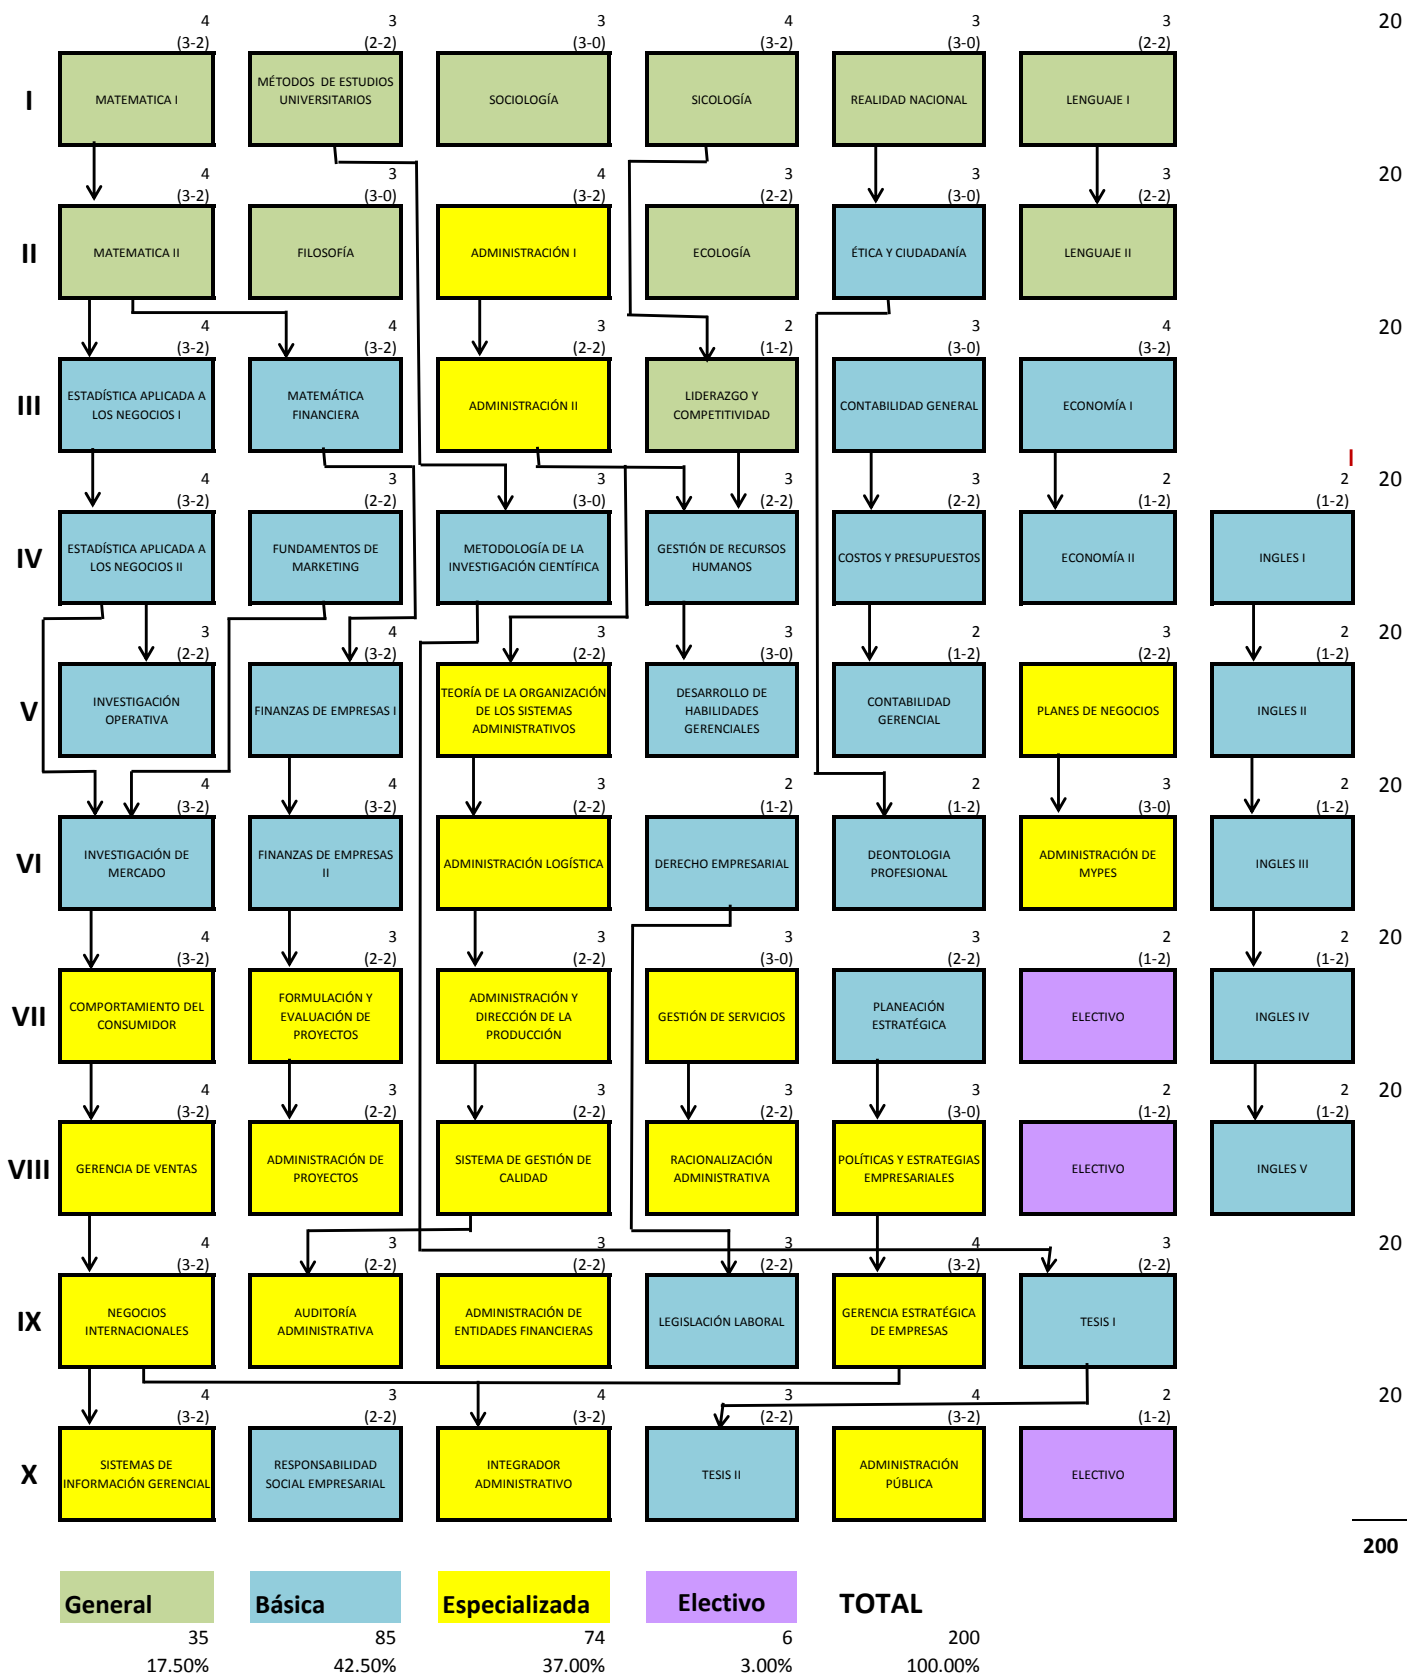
| | 4 (3-2) | 3 (2-2) | 3 (3-0) | 4 (3-2) | 3 (3-0) | 3 (2-2) | | 20 |
|---|---|---|---|---|---|---|---|---|
| I | MATEMATICA I | MÉTODOS DE ESTUDIOS UNIVERSITARIOS | SOCIOLOGÍA | SICOLOGÍA | REALIDAD NACIONAL | LENGUAJE I | | |

| | 4 (3-2) | 3 (3-0) | 4 (3-2) | 3 (2-2) | 3 (3-0) | 3 (2-2) | | 20 |
|---|---|---|---|---|---|---|---|---|
| II | MATEMATICA II | FILOSOFÍA | ADMINISTRACIÓN I | ECOLOGÍA | ÉTICA Y CIUDADANÍA | LENGUAJE II | | |

| | 4 (3-2) | 4 (3-2) | 3 (2-2) | 2 (1-2) | 3 (3-0) | 4 (3-2) | | 20 |
|---|---|---|---|---|---|---|---|---|
| III | ESTADÍSTICA APLICADA A LOS NEGOCIOS I | MATEMÁTICA FINANCIERA | ADMINISTRACIÓN II | LIDERAZGO Y COMPETITIVIDAD | CONTABILIDAD GENERAL | ECONOMÍA I | | |

| | 4 (3-2) | 3 (2-2) | 3 (3-0) | 3 (2-2) | 3 (2-2) | 2 (1-2) | 2 (1-2) | 20 |
|---|---|---|---|---|---|---|---|---|
| IV | ESTADÍSTICA APLICADA A LOS NEGOCIOS II | FUNDAMENTOS DE MARKETING | METODOLOGÍA DE LA INVESTIGACIÓN CIENTÍFICA | GESTIÓN DE RECURSOS HUMANOS | COSTOS Y PRESUPUESTOS | ECONOMÍA II | INGLES I | |

| | 3 (2-2) | 4 (3-2) | 3 (2-2) | 3 (3-0) | 2 (1-2) | 3 (2-2) | 2 (1-2) | 20 |
|---|---|---|---|---|---|---|---|---|
| V | INVESTIGACIÓN OPERATIVA | FINANZAS DE EMPRESAS I | TEORÍA DE LA ORGANIZACIÓN DE LOS SISTEMAS ADMINISTRATIVOS | DESARROLLO DE HABILIDADES GERENCIALES | CONTABILIDAD GERENCIAL | PLANES DE NEGOCIOS | INGLES II | |

| | 4 (3-2) | 4 (3-2) | 3 (2-2) | 2 (1-2) | 2 (1-2) | 3 (3-0) | 2 (1-2) | 20 |
|---|---|---|---|---|---|---|---|---|
| VI | INVESTIGACIÓN DE MERCADO | FINANZAS DE EMPRESAS II | ADMINISTRACIÓN LOGÍSTICA | DERECHO EMPRESARIAL | DEONTOLOGIA PROFESIONAL | ADMINISTRACIÓN DE MYPES | INGLES III | |

| | 4 (3-2) | 3 (2-2) | 3 (2-2) | 3 (3-0) | 3 (2-2) | 2 (1-2) | 2 (1-2) | 20 |
|---|---|---|---|---|---|---|---|---|
| VII | COMPORTAMIENTO DEL CONSUMIDOR | FORMULACIÓN Y EVALUACIÓN DE PROYECTOS | ADMINISTRACIÓN Y DIRECCIÓN DE LA PRODUCCIÓN | GESTIÓN DE SERVICIOS | PLANEACIÓN ESTRATÉGICA | ELECTIVO | INGLES IV | |

| | 4 (3-2) | 3 (2-2) | 3 (2-2) | 3 (2-2) | 3 (3-0) | 2 (1-2) | 2 (1-2) | 20 |
|---|---|---|---|---|---|---|---|---|
| VIII | GERENCIA DE VENTAS | ADMINISTRACIÓN DE PROYECTOS | SISTEMA DE GESTIÓN DE CALIDAD | RACIONALIZACIÓN ADMINISTRATIVA | POLÍTICAS Y ESTRATEGIAS EMPRESARIALES | ELECTIVO | INGLES V | |

| | 4 (3-2) | 3 (2-2) | 3 (2-2) | 3 (2-2) | 4 (3-2) | 3 (2-2) | | 20 |
|---|---|---|---|---|---|---|---|---|
| IX | NEGOCIOS INTERNACIONALES | AUDITORÍA ADMINISTRATIVA | ADMINISTRACIÓN DE ENTIDADES FINANCIERAS | LEGISLACIÓN LABORAL | GERENCIA ESTRATÉGICA DE EMPRESAS | TESIS I | | |

| | 4 (3-2) | 3 (2-2) | 4 (3-2) | 3 (2-2) | 4 (3-2) | 2 (1-2) | | 20 |
|---|---|---|---|---|---|---|---|---|
| X | SISTEMAS DE INFORMACIÓN GERENCIAL | RESPONSABILIDAD SOCIAL EMPRESARIAL | INTEGRADOR ADMINISTRATIVO | TESIS II | ADMINISTRACIÓN PÚBLICA | ELECTIVO | | |

200

| General | Básica | Especializada | Electivo | TOTAL |
|---|---|---|---|---|
| 35 | 85 | 74 | 6 | 200 |
| 17.50% | 42.50% | 37.00% | 3.00% | 100.00% |